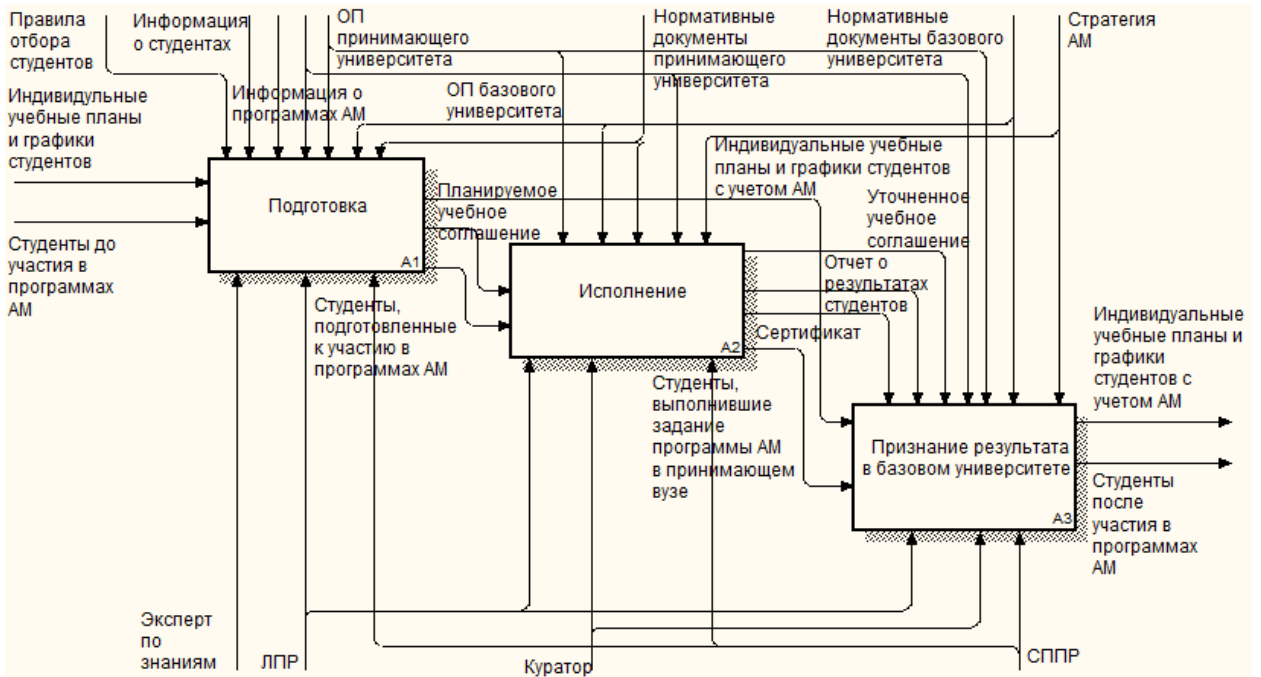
Правила отбора студентов

Информация о студентах

ОП принимающего университета

Нормативные документы принимающего университета

Нормативные документы базового университета

Стратегия АМ

Индивидульные учебные планы и графики студентов

Информация о программах АМ

ОП базового университета

Индивидуальные учебные планы и графики студентов с учетом АМ

Подготовка

A1

Планируемое учебное соглашение

Уточненное учебное соглашение

Студенты до участия в программах АМ

Исполнение

A2

Отчет о результатах студентов

Студенты, подготовленные к участию в программах АМ

Сертификат

Индивидуальные учебные планы и графики студентов с учетом АМ

Студенты, выполнившие задание программы АМ в принимающем вузе

Признание результата в базовом университете

A3

Студенты после участия в программах АМ

Эксперт по знаниям

ЛПР

Куратор

СППР